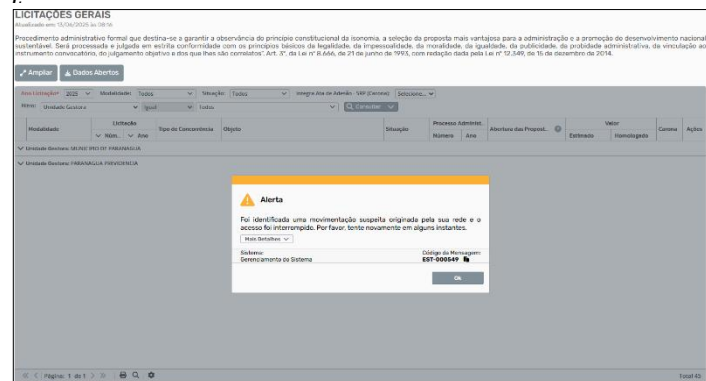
LICITAÇÕES GERAIS
Atualizado em 13/06/2025 às 08:16

Procedimento administrativo formal que destina-se a garantir a observância do princípio constitucional da isonomia, a seleção da proposta mais vantajosa para a administração e a promoção do desenvolvimento nacional sustentável. Será processada e julgada em estrita conformidade com os princípios básicos da legalidade, da impessoalidade, da moralidade, da igualdade, da publicidade, da probidade administrativa, da vinculação ao instrumento convocatório, do julgamento objetivo e dos que lhes são correlatos". Art. 3º, da Lei nº 8.666, de 21 de junho de 1993, com redação dada pela Lei nº 12.349, de 15 de dezembro de 2014.

Ampliar | Dados Abertos

Ano Licitação* 2025 | Modalidade: Todos | Situação: Todos | Integra Ata de Adesão - SRP (Carona): Selecione...
Filtro: Unidade Gestora | Igual | Todos | Consultar

| Modalidade | Licitação Núm... | Ano | Tipo de Concorrência | Objeto | Situação | Processo Administ... Número | Ano | Abertura das Propost... | Valor Estimado | Homologado | Carona | Ações |
|---|---|---|---|---|---|---|---|---|---|---|---|---|

Unidade Gestora: MUNICIPIO DE PARANAGUA
Unidade Gestora: PARANAGUA PREVIDENCIA

Alerta
Foi identificada uma movimentação suspeita originada pela sua rede e o acesso foi interrompido. Por favor, tente novamente em alguns instantes.
Mais Detalhes
Sistema: Gerenciamento do Sistema
Código da Mensagem: EST-000649
Ok

Página 1 de 1
Total 43